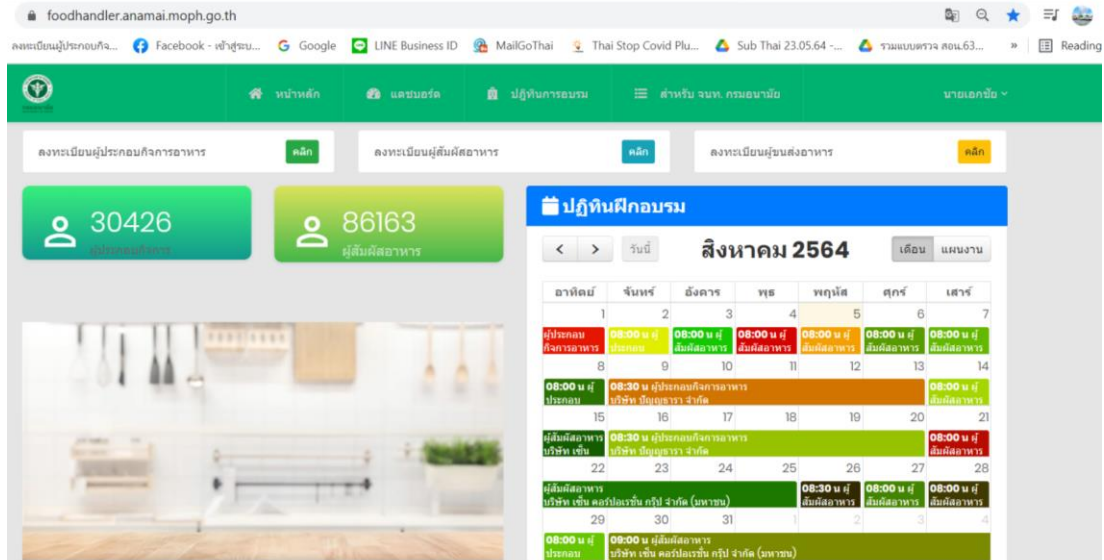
foodhandler.anamai.moph.go.th

ลงทะเบียนผู้ประกอบกิจ... Facebook - เข้าสู่ระบ... Google LINE Business ID MailGoThai Thai Stop Covid Plu... Sub Thai 23.05.64 -... รวมแบบตรวจ สอน.63... » Reading

หน้าหลัก แดชบอร์ด ปฏิทินการอบรม สำหรับ จนท. กรมอนามัย นายเอกชัย

ลงทะเบียนผู้ประกอบกิจการอาหาร คลิก
ลงทะเบียนผู้สัมผัสอาหาร คลิก
ลงทะเบียนผู้ขนส่งอาหาร คลิก

30426
ผู้ประกอบกิจการ

86163
ผู้สัมผัสอาหาร

ปฏิทินฝึกอบรม

< > วันนี้ สิงหาคม 2564 เดือน แผนงาน

| อาทิตย์ | จันทร์ | อังคาร | พุธ | พฤหัส | ศุกร์ | เสาร์ |
|---|---|---|---|---|---|---|
| 1 ผู้ประกอบกิจการอาหาร | 2 08:00 น ผู้ประกอบ | 3 08:00 น ผู้สัมผัสอาหาร | 4 08:00 น ผู้สัมผัสอาหาร | 5 08:00 น ผู้สัมผัสอาหาร | 6 08:00 น ผู้สัมผัสอาหาร | 7 08:00 น ผู้สัมผัสอาหาร |
| 8 08:00 น ผู้ประกอบ | 9 08:30 น ผู้ประกอบกิจการอาหาร บริษัท ปัญญธารา จำกัด | 10 | 11 | 12 | 13 | 14 08:00 น ผู้สัมผัสอาหาร |
| 15 ผู้สัมผัสอาหาร บริษัท เซ็น | 16 08:30 น ผู้ประกอบกิจการอาหาร บริษัท ปัญญธารา จำกัด | 17 | 18 | 19 | 20 | 21 08:00 น ผู้สัมผัสอาหาร |
| 22 ผู้สัมผัสอาหาร บริษัท เซ็น คอร์ปอเรชั่น กรุ๊ป จำกัด (มหาชน) | 23 | 24 | 25 | 26 08:30 น ผู้สัมผัสอาหาร | 27 08:00 น ผู้สัมผัสอาหาร | 28 08:00 น ผู้สัมผัสอาหาร |
| 29 08:00 น ผู้ประกอบ | 30 09:00 น ผู้สัมผัสอาหาร บริษัท เซ็น คอร์ปอเรชั่น กรุ๊ป จำกัด (มหาชน) | 31 | 1 | 2 | 3 | 4 |